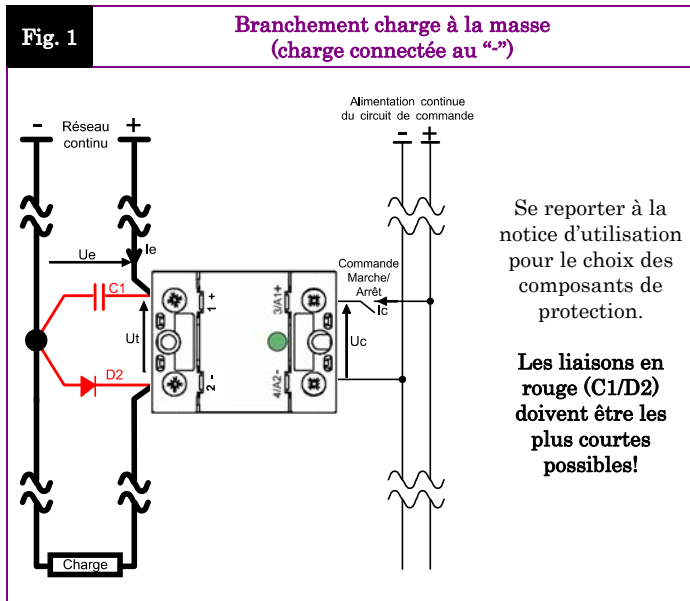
Fig. 1

Branchement charge à la masse (charge connectée au “-”)

- Réseau continu +

Ue

Ie

C1

Ut

D2

1 +

2 -

3/A1+

4/A2-

Alimentation continue du circuit de commande

- +

Commande Marche/ Arrêt

Ic

Uc

Charge

Se reporter à la notice d’utilisation pour le choix des composants de protection.

Les liaisons en rouge (C1/D2) doivent être les plus courtes possibles!